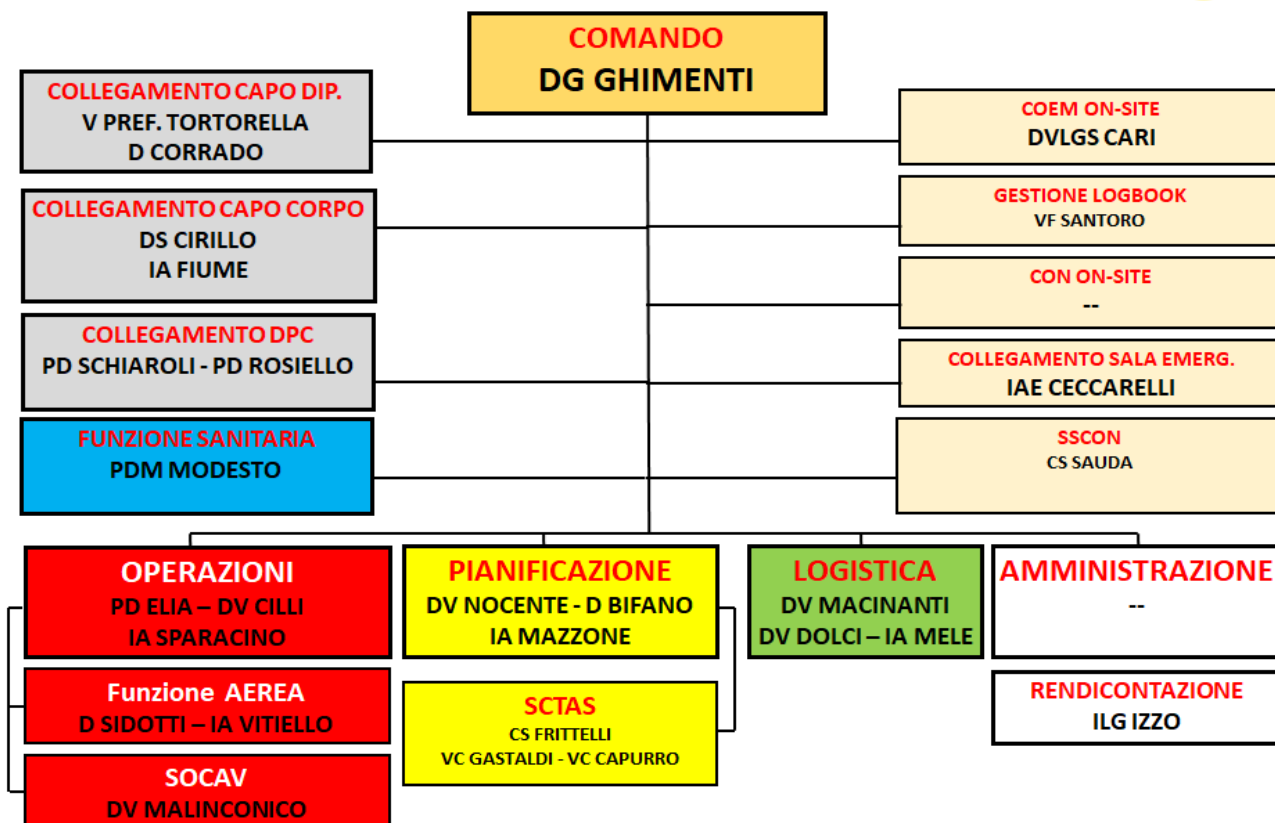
COMANDO
DG GHIMENTI

COLLEGAMENTO CAPO DIP.
V PREF. TORTORELLA
D CORRADO

COLLEGAMENTO CAPO CORPO
DS CIRILLO
IA FIUME

COLLEGAMENTO DPC
PD SCHIAROLI - PD ROSIELLO

FUNZIONE SANITARIA
PDM MODESTO

COEM ON-SITE
DVLGS CARI

GESTIONE LOGBOOK
VF SANTORO

CON ON-SITE
--

COLLEGAMENTO SALA EMERG.
IAE CECCARELLI

SSCON
CS SAUDA

OPERAZIONI
PD ELIA – DV CILLI
IA SPARACINO

Funzione AEREA
D SIDOTTI – IA VITIELLO

SOCAV
DV MALINCONICO

PIANIFICAZIONE
DV NOCENTE - D BIFANO
IA MAZZONE

SCTAS
CS FRITTELLI
VC GASTALDI - VC CAPURRO

LOGISTICA
DV MACINANTI
DV DOLCI – IA MELE

AMMINISTRAZIONE
--

RENDICONTAZIONE
ILG IZZO